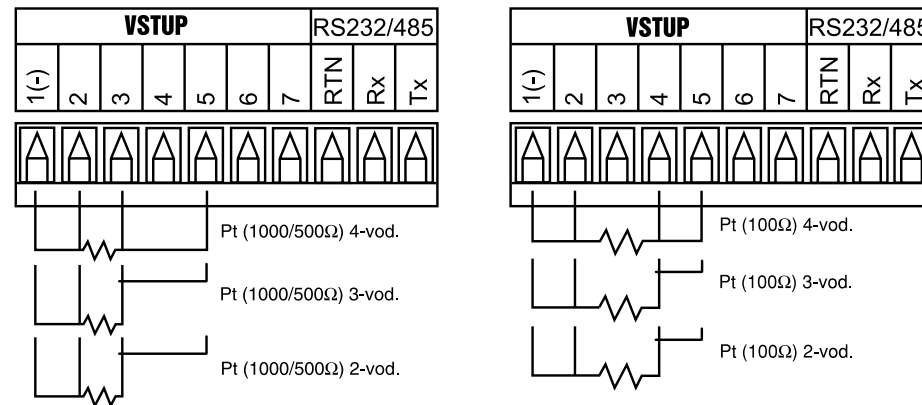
VSTUP

RS232/485

1(-)

2

3

4

5

6

7

RTN

Rx

Tx

Pt (1000/500Ω) 4-vod.

Pt (1000/500Ω) 3-vod.

Pt (1000/500Ω) 2-vod.

VSTUP

RS232/485

1(-)

2

3

4

5

6

7

RTN

Rx

Tx

Pt (100Ω) 4-vod.

Pt (100Ω) 3-vod.

Pt (100Ω) 2-vod.